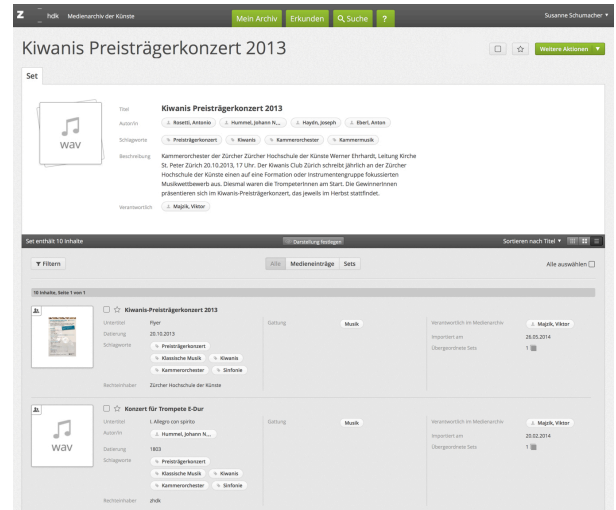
z hdk Medienarchiv der Künste

Mein Archiv | Erkunden | Suche | ?

Susanne Schumacher

Kiwanis Preisträgerkonzert 2013

Weitere Aktionen

Set

wav

Titel: Kiwanis Preisträgerkonzert 2013

Autor/in: Rosetti, Antonio | Hummel, Johann N... | Haydn, Joseph | Eberl, Anton

Schlagworte: Preisträgerkonzert | Kiwanis | Kammerorchester | Kammermusik

Beschreibung: Kammerorchester der Zürcher Zürcher Hochschule der Künste Werner Ehrhardt, Leitung Kirche St. Peter Zürich 20.10.2013, 17 Uhr. Der Kiwanis Club Zürich schreibt jährlich an der Zürcher Hochschule der Künste einen auf eine Formation oder Instrumentengruppe fokussierten Musikwettbewerb aus. Diesmal waren die TrompeterInnen am Start. Die GewinnerInnen präsentieren sich im Kiwanis-Preisträgerkonzert, das jeweils im Herbst stattfindet.

Verantwortlich: Majzik, Viktor

Set enthält 10 Inhalte

Darstellung festlegen

Sortieren nach Titel

Filtern

Alle | Medieneinträge | Sets

Alle auswählen

10 Inhalte, Seite 1 von 1

Kiwanis-Preisträgerkonzert 2013

Untertitel: Flyer
Datierung: 20.10.2013
Schlagworte: Preisträgerkonzert | Klassische Musik | Kiwanis | Kammerorchester | Sinfonie
Rechteinhaber: Zürcher Hochschule der Künste

Gattung: Musik

Verantwortlich im Medienarchiv: Majzik, Viktor
Importiert am: 26.05.2014
Übergeordnete Sets: 1

Konzert für Trompete E-Dur

wav

Untertitel: I. Allegro con spirito
Autor/in: Hummel, Johann N...
Datierung: 1803
Schlagworte: Preisträgerkonzert | Klassische Musik | Kiwanis | Kammerorchester | Sinfonie
Rechteinhaber: zhdk

Gattung: Musik

Verantwortlich im Medienarchiv: Majzik, Viktor
Importiert am: 20.02.2014
Übergeordnete Sets: 1